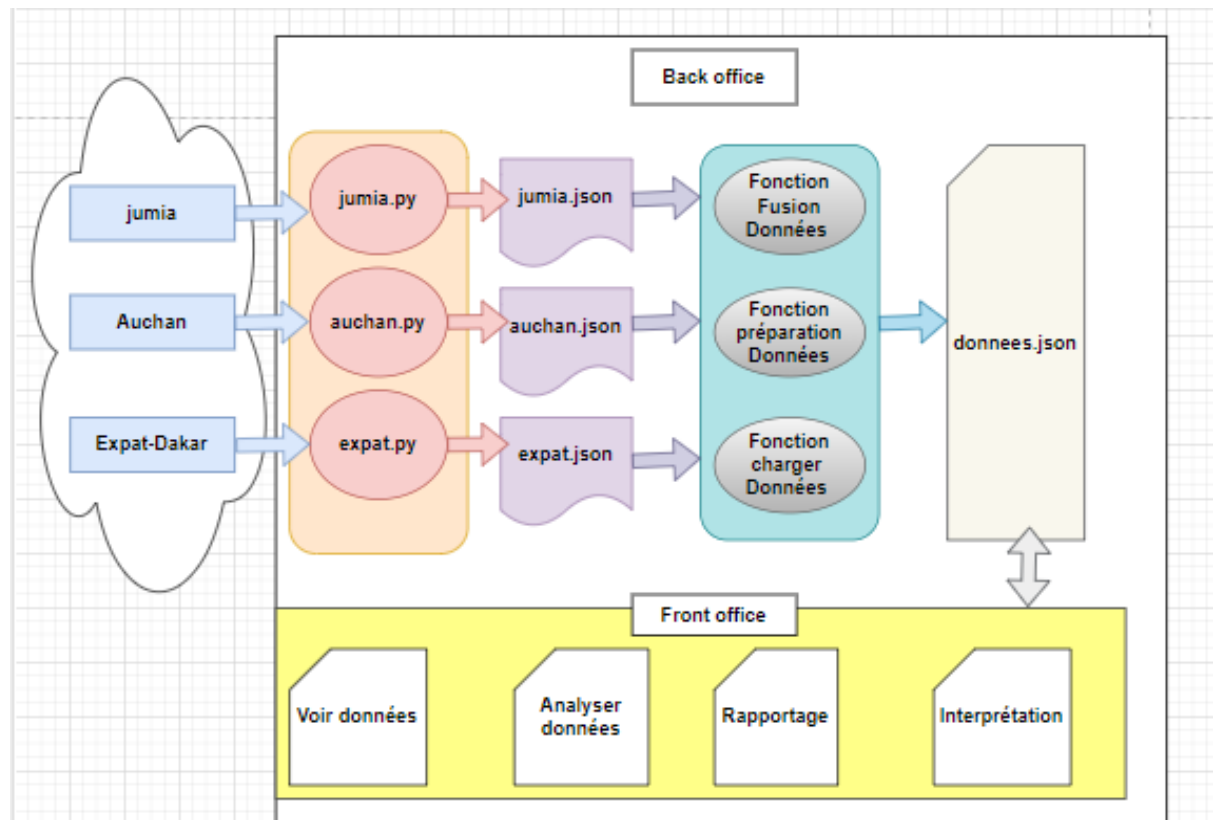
Back office

jumia

Auchan

Expat-Dakar

jumia.py

auchan.py

expat.py

jumia.json

auchan.json

expat.json

Fonction Fusion Données

Fonction préparation Données

Fonction charger Données

donnees.json

Front office

Voir données

Analyser données

Rapportage

Interprétation